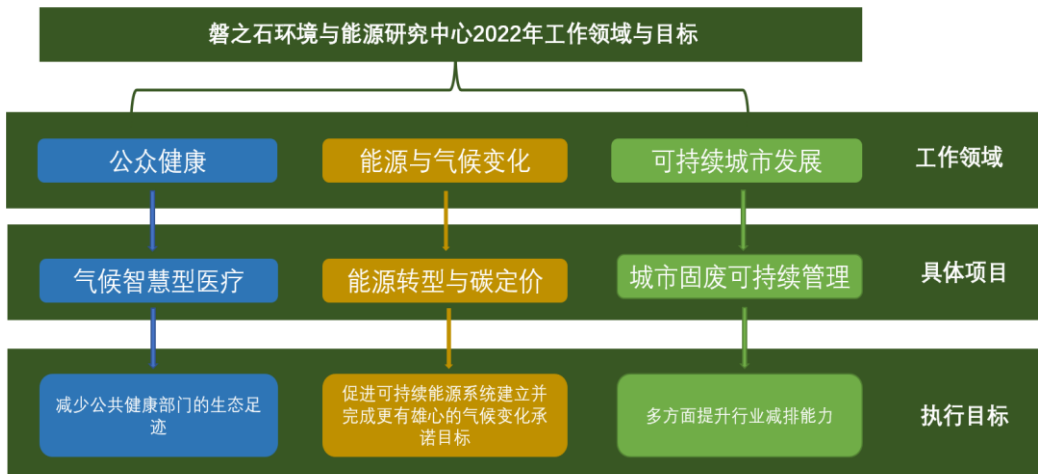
磐之石环境与能源研究中心2022年工作领域与目标

公众健康

能源与气候变化

可持续城市发展

工作领域

气候智慧型医疗

能源转型与碳定价

城市固废可持续管理

具体项目

减少公共健康部门的生态足迹

促进可持续能源系统建立并完成更有雄心的气候变化承诺目标

多方面提升行业减排能力

执行目标